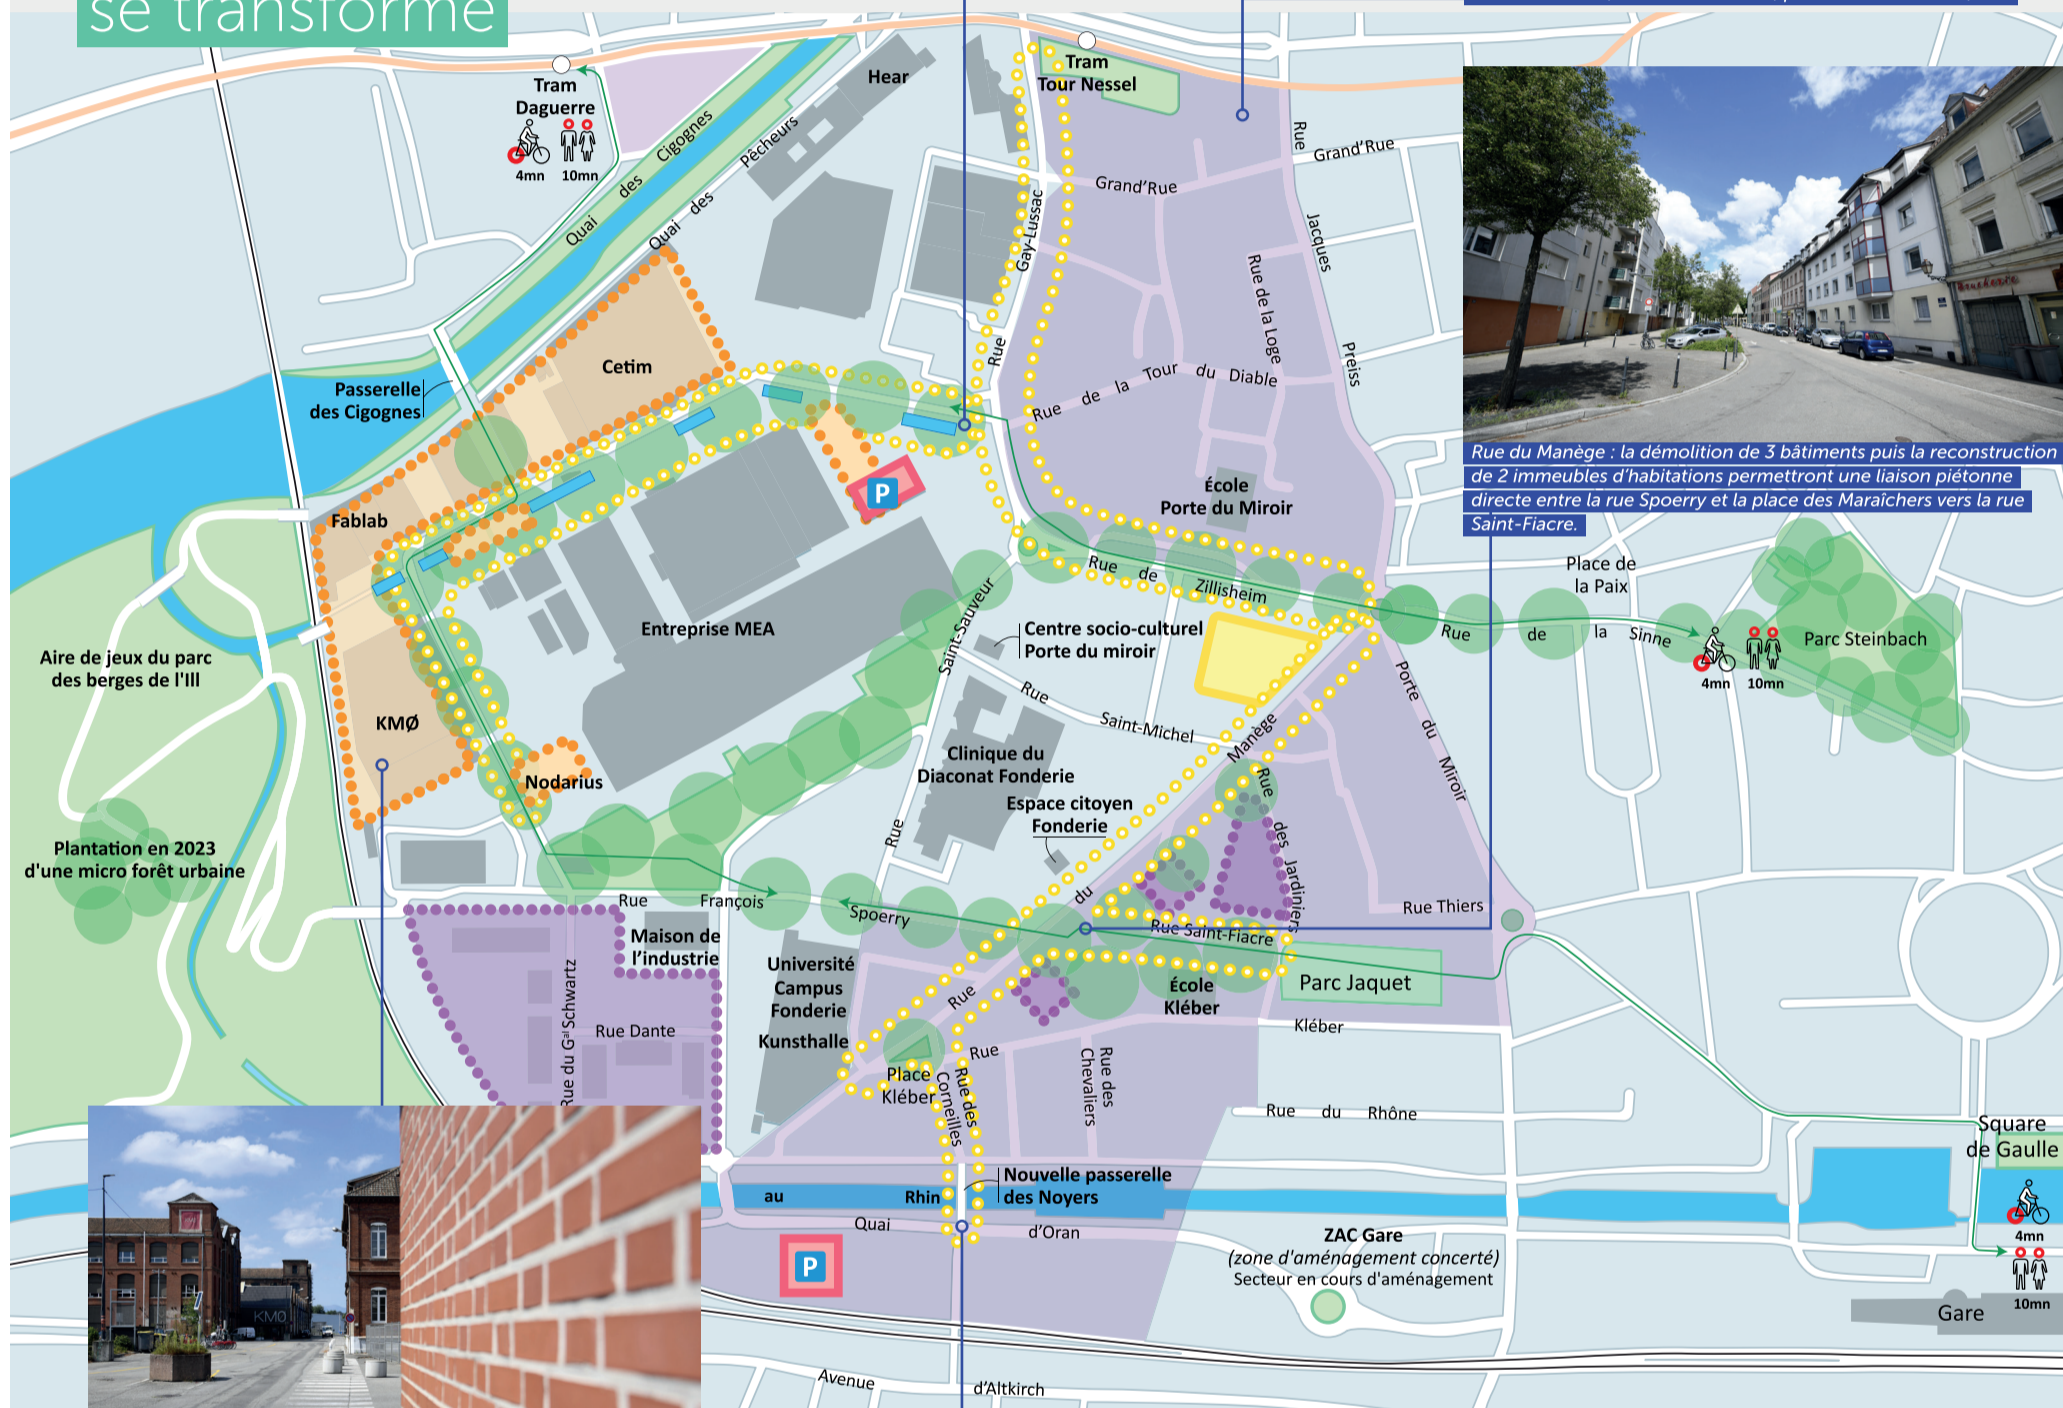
se transforme

Tram Daguerre
4mn 10mn

Quai des Cigognes
Quai des Pêcheurs
Hear

Tram Tour Nessel

Rue Grand'Rue
Grand'Rue
Rue Gay-Lussac
Rue Jacques Preiss
Rue de la Loge
Rue de la Tour du Diable

Passerelle des Cigognes
Cetim
Fablab
École Porte du Miroir
Rue de Zillisheim
Entreprise MEA
Rue Saint-Sauveur
Centre socio-culturel Porte du miroir
Rue Saint-Michel
Aire de jeux du parc des berges de l'Ill
KMØ
Nodarius
Clinique du Diaconat Fonderie
Espace citoyen Fonderie
Rue du Manège
Rue des Jardiniers
Porte du Miroir
Plantation en 2023 d'une micro forêt urbaine
Rue François Spoerry
Maison de l'industrie
Rue du G^al Schwartz
Rue Dante
Université Campus Fonderie
Kunsthalle
Rue Saint-Fiacre
Rue Thiers
École Kléber
Parc Jaquet
Rue Kléber
Place Kléber
Rue des Corneilles
Rue des Chevaliers
Rue du Rhône
Quai au Rhin
Nouvelle passerelle des Noyers
Quai d'Oran
ZAC Gare
(zone d'aménagement concerté)
Secteur en cours d'aménagement
Avenue d'Altkirch

Rue du Manège : la démolition de 3 bâtiments puis la reconstruction de 2 immeubles d'habitations permettront une liaison piétonne directe entre la rue Spoerry et la place des Maraîchers vers la rue Saint-Fiacre.

Place de la Paix
Rue de la Sinne
4mn 10mn
Parc Steinbach

Square de Gaulle
4mn
10mn
Gare

KMØ